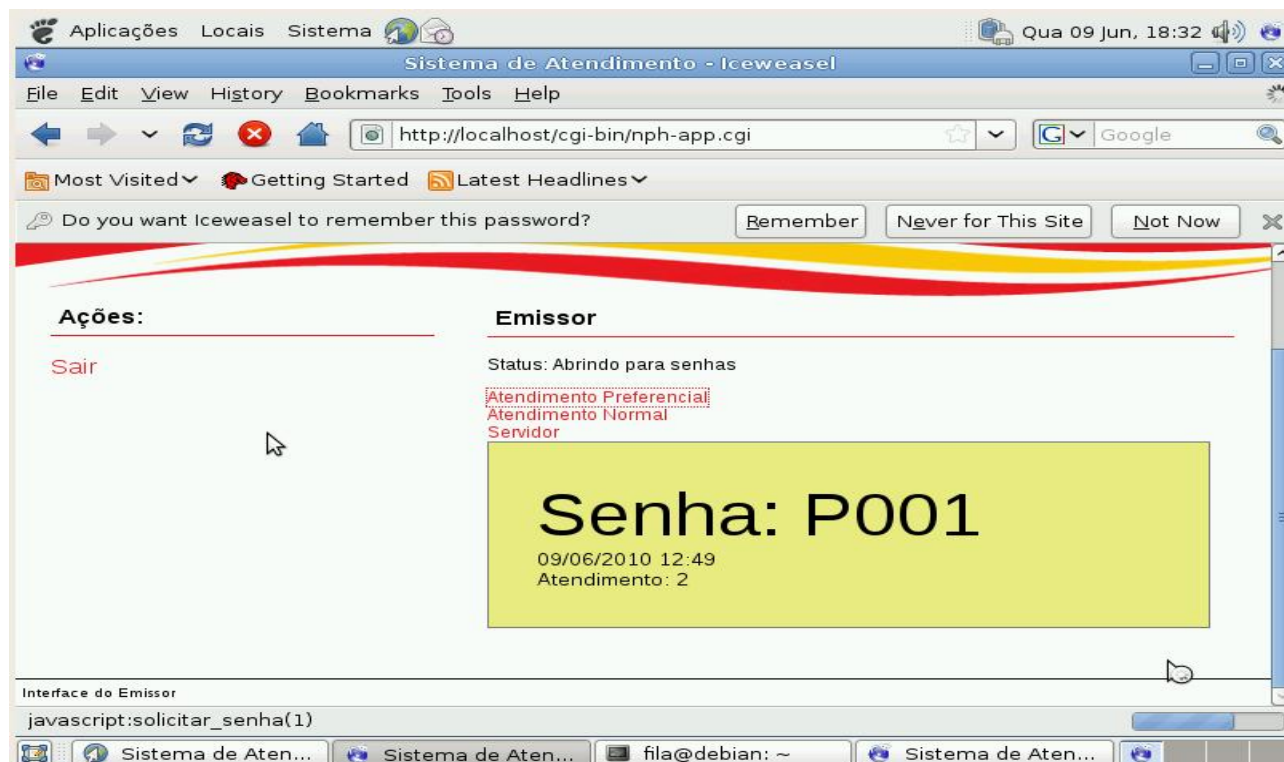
Aplicações Locais Sistema

Qua 09 Jun, 18:32

Sistema de Atendimento - Iceweasel

File Edit View History Bookmarks Tools Help

http://localhost/cgi-bin/nph-app.cgi

Google

Most Visited Getting Started Latest Headlines

Do you want Iceweasel to remember this password? Remember Never for This Site Not Now

Ações:

Sair

Emissor

Status: Abrindo para senhas

Atendimento Preferencial
Atendimento Normal
Servidor

Senha: P001
09/06/2010 12:49
Atendimento: 2

Interface do Emissor

javascript:solicitar_senha(1)

Sistema de Aten... Sistema de Aten... fila@debian: ~ Sistema de Aten...